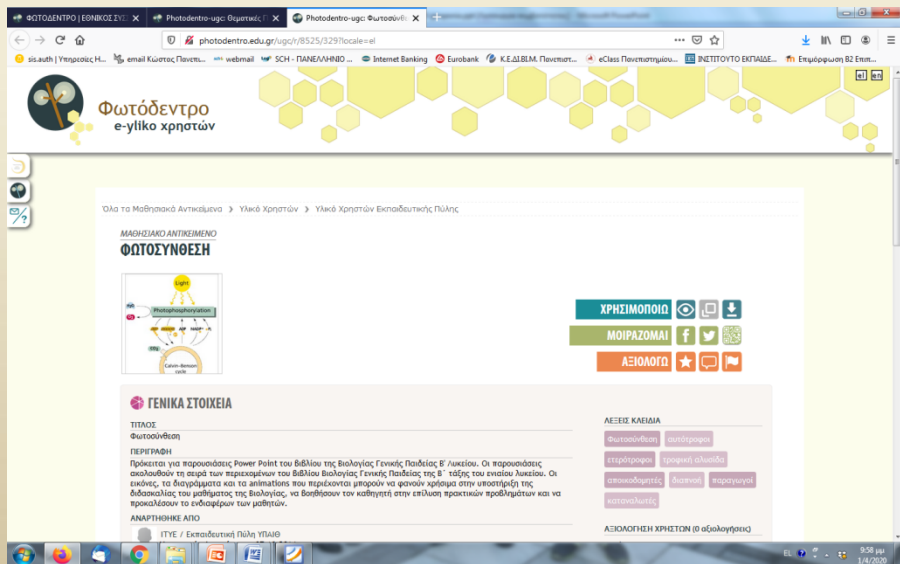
ΦΩΤΟΔΕΝΤΡΟ | ΕΘΝΙΚΟΣ ΣΥΣ
Photodentro-ugc: Θεματικές Π
Photodentro-ugc: Φωτοσύνθε
photodentro.edu.gr/ugc/r/8525/329?locale=el
sis.auth | Υπηρεσίες Η...
email Κωστας Πανεπ...
webmail
SCH - ΠΑΝΕΛΛΗΝΙΟ ...
Internet Banking
Eurobank
Κ.Ε.ΔΙ.ΒΙ.Μ. Πανεπιστ...
eClass Πανεπιστημίου...
ΙΝΣΤΙΤΟΥΤΟ ΕΚΠΑΙΔΕ...
Επιμόρφωση Β2 Επιπ...

Φωτόδεντρο
e-yliko χρηστών

Όλα τα Μαθησιακά Αντικείμενα › Υλικό Χρηστών › Υλικό Χρηστών Εκπαιδευτικής Πύλης

ΜΑΘΗΣΙΑΚΟ ΑΝΤΙΚΕΙΜΕΝΟ
ΦΩΤΟΣΥΝΘΕΣΗ

Light
Photophosphorylation
Calvin–Benson cycle

ΧΡΗΣΙΜΟΠΟΙΩ
ΜΟΙΡΑΖΟΜΑΙ
ΑΞΙΟΛΟΓΩ

ΓΕΝΙΚΑ ΣΤΟΙΧΕΙΑ

ΤΙΤΛΟΣ
Φωτοσύνθεση

ΠΕΡΙΓΡΑΦΗ
Πρόκειται για παρουσιάσεις Power Point του βιβλίου της Βιολογίας Γενικής Παιδείας Β' λυκείου. Οι παρουσιάσεις ακολουθούν τη σειρά των περιεχομένων του βιβλίου Βιολογίας Γενικής Παιδείας της Β΄ τάξης του ενιαίου λυκείου. Οι εικόνες, τα διαγράμματα και τα animations που περιέχονται μπορούν να φανούν χρήσιμα στην υποστήριξη της διδασκαλίας του μαθήματος της Βιολογίας, να βοηθήσουν τον καθηγητή στην επίλυση πρακτικών προβλημάτων και να προκαλέσουν το ενδιαφέρον των μαθητών.

ΑΝΑΡΤΗΘΗΚΕ ΑΠΟ
ΙΤΥΕ / Εκπαιδευτική Πύλη ΥΠΑΙΘ

ΛΕΞΕΙΣ ΚΛΕΙΔΙΑ
Φωτοσύνθεση
αυτότροφοι
ετερότροφοι
τροφική αλυσίδα
αποικοδομητές
διατροφή
παραγωγοί
καταναλωτές

ΑΞΙΟΛΟΓΗΣΗ ΧΡΗΣΤΩΝ (0 αξιολογήσεις)

EL
9:58 μμ
1/4/2020